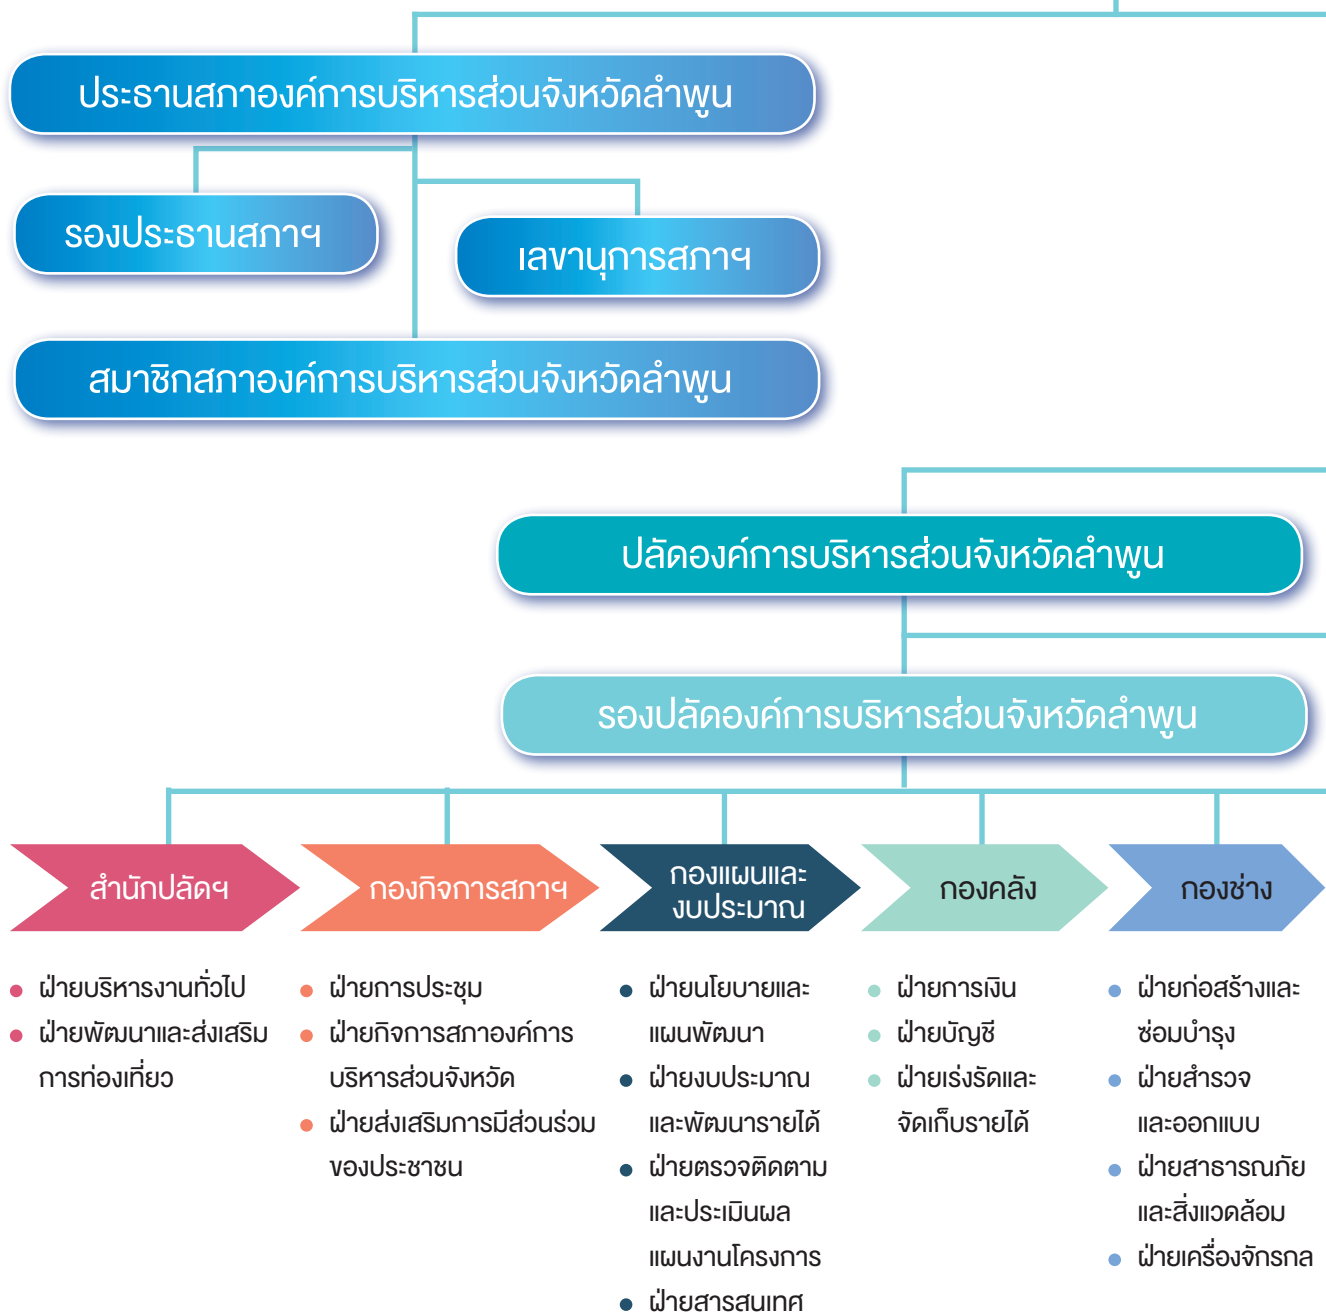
ประธานสภาองค์การบริหารส่วนจังหวัดลำพูน

รองประธานสภาฯ

เลขานุการสภาฯ

สมาชิกสภาองค์การบริหารส่วนจังหวัดลำพูน

ปลัดองค์การบริหารส่วนจังหวัดลำพูน

รองปลัดองค์การบริหารส่วนจังหวัดลำพูน

สำนักปลัดฯ

กองกิจการสภาฯ

กองแผนและงบประมาณ

กองคลัง

กองช่าง

- ฝ่ายบริหารงานทั่วไป
- ฝ่ายพัฒนาและส่งเสริมการท่องเที่ยว

- ฝ่ายการประชุม
- ฝ่ายกิจการสภาองค์การบริหารส่วนจังหวัด
- ฝ่ายส่งเสริมการมีส่วนร่วมของประชาชน

- ฝ่ายนโยบายและแผนพัฒนา
- ฝ่ายงบประมาณและพัฒนารายได้
- ฝ่ายตรวจติดตามและประเมินผลแผนงานโครงการ
- ฝ่ายสารสนเทศ

- ฝ่ายการเงิน
- ฝ่ายบัญชี
- ฝ่ายเร่งรัดและจัดเก็บรายได้

- ฝ่ายก่อสร้างและซ่อมบำรุง
- ฝ่ายสำรวจและออกแบบ
- ฝ่ายสาธารณภัยและสิ่งแวดล้อม
- ฝ่ายเครื่องจักรกล